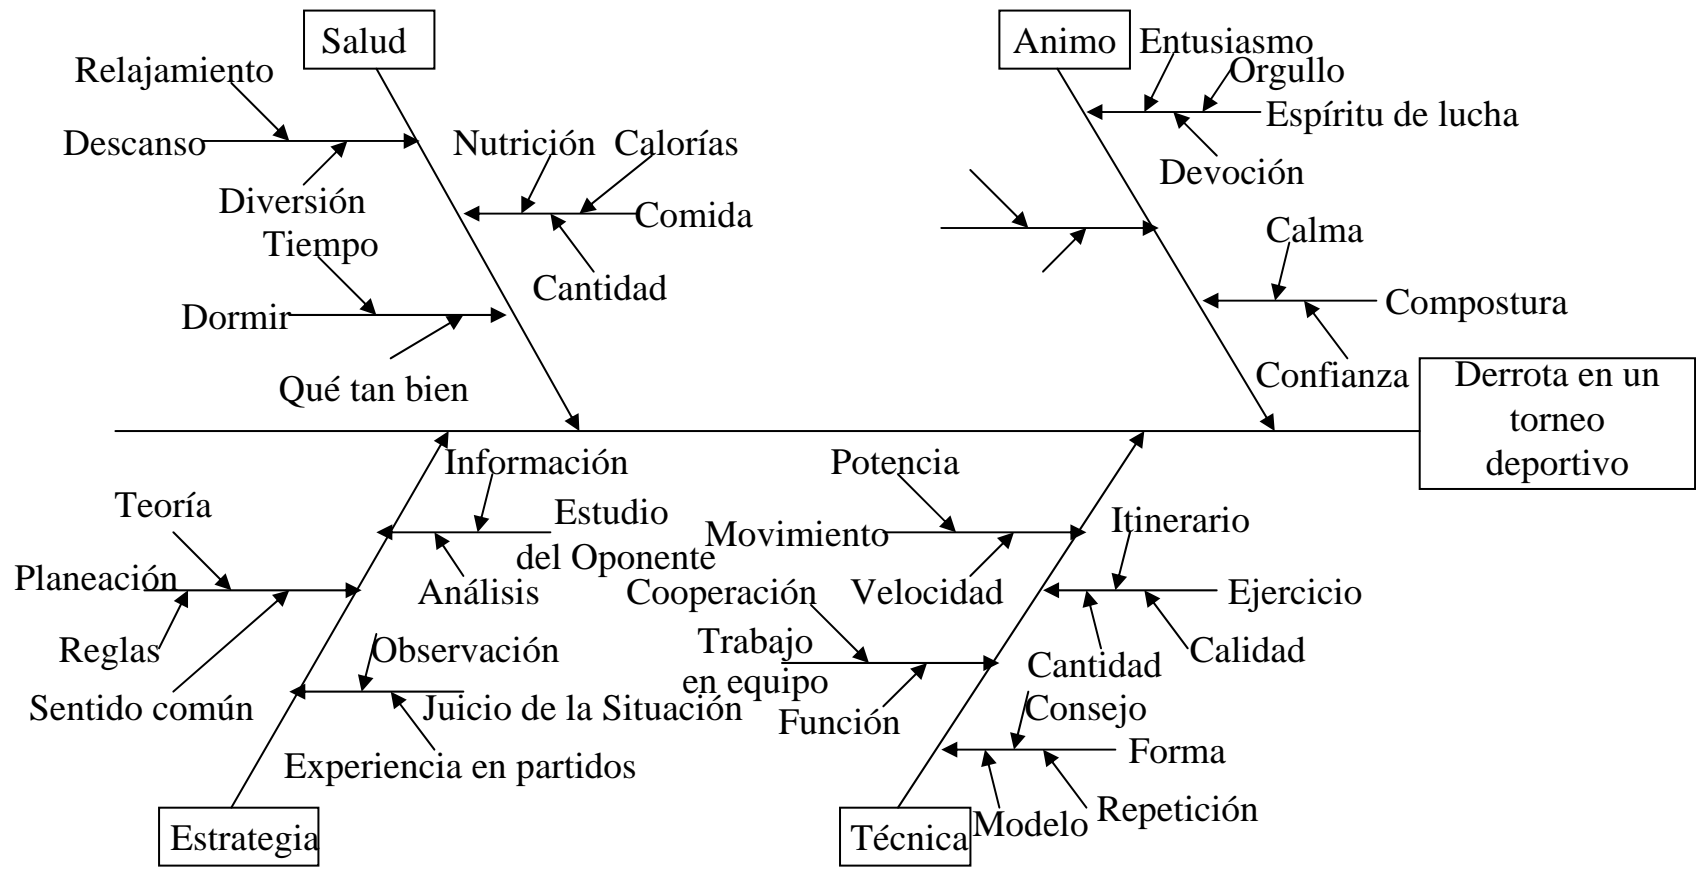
Salud

Relajamiento

Descanso

Diversión

Nutrición Calorías

Comida

Cantidad

Tiempo

Dormir

Qué tan bien

Animo

Entusiasmo

Orgullo

Espíritu de lucha

Devoción

Calma

Compostura

Confianza

Derrota en un torneo deportivo

Información

Estudio del Oponente

Análisis

Teoría

Planeación

Reglas

Sentido común

Observación

Juicio de la Situación

Experiencia en partidos

Estrategia

Potencia

Movimiento

Velocidad

Itinerario

Ejercicio

Calidad

Cantidad

Cooperación

Trabajo en equipo

Función

Consejo

Forma

Repetición

Modelo

Técnica